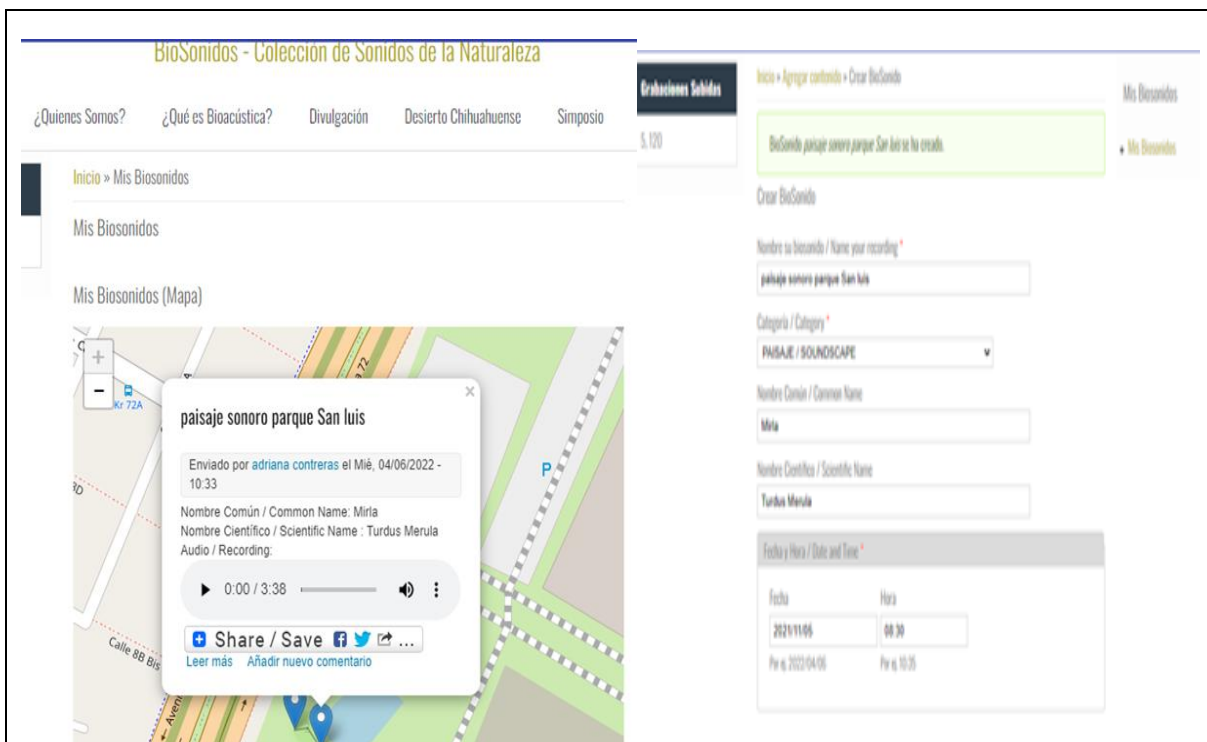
BioSonidos - Colección de Sonidos de la Naturaleza

¿Quienes Somos? ¿Qué es Bioacústica? Divulgación Desierto Chihuahuense Simposio

Inicio » Mis Biosonidos

Mis Biosonidos

Mis Biosonidos (Mapa)

+
−
Kr 72A

paisaje sonoro parque San luis

Enviado por adriana contreras el Mié, 04/06/2022 - 10:33

Nombre Común / Common Name: Mirla
Nombre Científico / Scientific Name : Turdus Merula
Audio / Recording:

0:00 / 3:38

Share / Save

Leer más Añadir nuevo comentario

Calle 8B Bis

Grabaciones Subidas

5,120

Inicio » Agregar contenido » Crear BioSonido

Mis Biosonidos

BioSonido paisaje sonoro parque San luis se ha creado.

• Mis Biosonidos

Crear BioSonido

Nombre su biosonido / Name your recording *

paisaje sonoro parque San luis

Categoría / Category *

PAISAJE / SOUNDSCAPE

Nombre Común / Common Name

Mirla

Nombre Científico / Scientific Name

Turdus Merula

Fecha y Hora / Date and Time *

Fecha

2021/11/05

Hora

08:30

Por ej. 2022/04/06

Por ej. 10:35